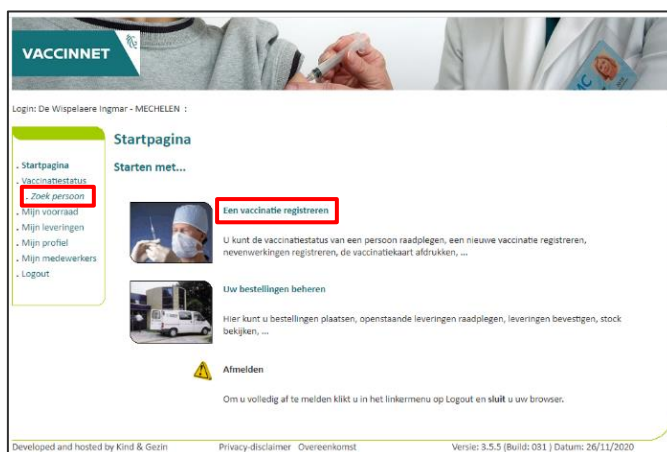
VACCINNET

Login: De Wispelaere Ingmar - MECHELEN :

. Startpagina
. Vaccinatiestatus
. Zoek persoon
. Mijn voorraad
. Mijn leveringen
. Mijn profiel
. Mijn medewerkers
. Logout

Startpagina

Starten met...

Een vaccinatie registreren

U kunt de vaccinatiestatus van een persoon raadplegen, een nieuwe vaccinatie registreren, nevenwerkingen registreren, de vaccinatiekaart afdrukken, ...

Uw bestellingen beheren

Hier kunt u bestellingen plaatsen, openstaande leveringen raadplegen, leveringen bevestigen, stock bekijken, ...

Afmelden

Om u volledig af te melden klikt u in het linkermenu op Logout en sluit u uw browser.

Developed and hosted by Kind & Gezin    Privacy-disclaimer  Overeenkomst    Versie: 3.5.5 (Build: 031 ) Datum: 26/11/2020